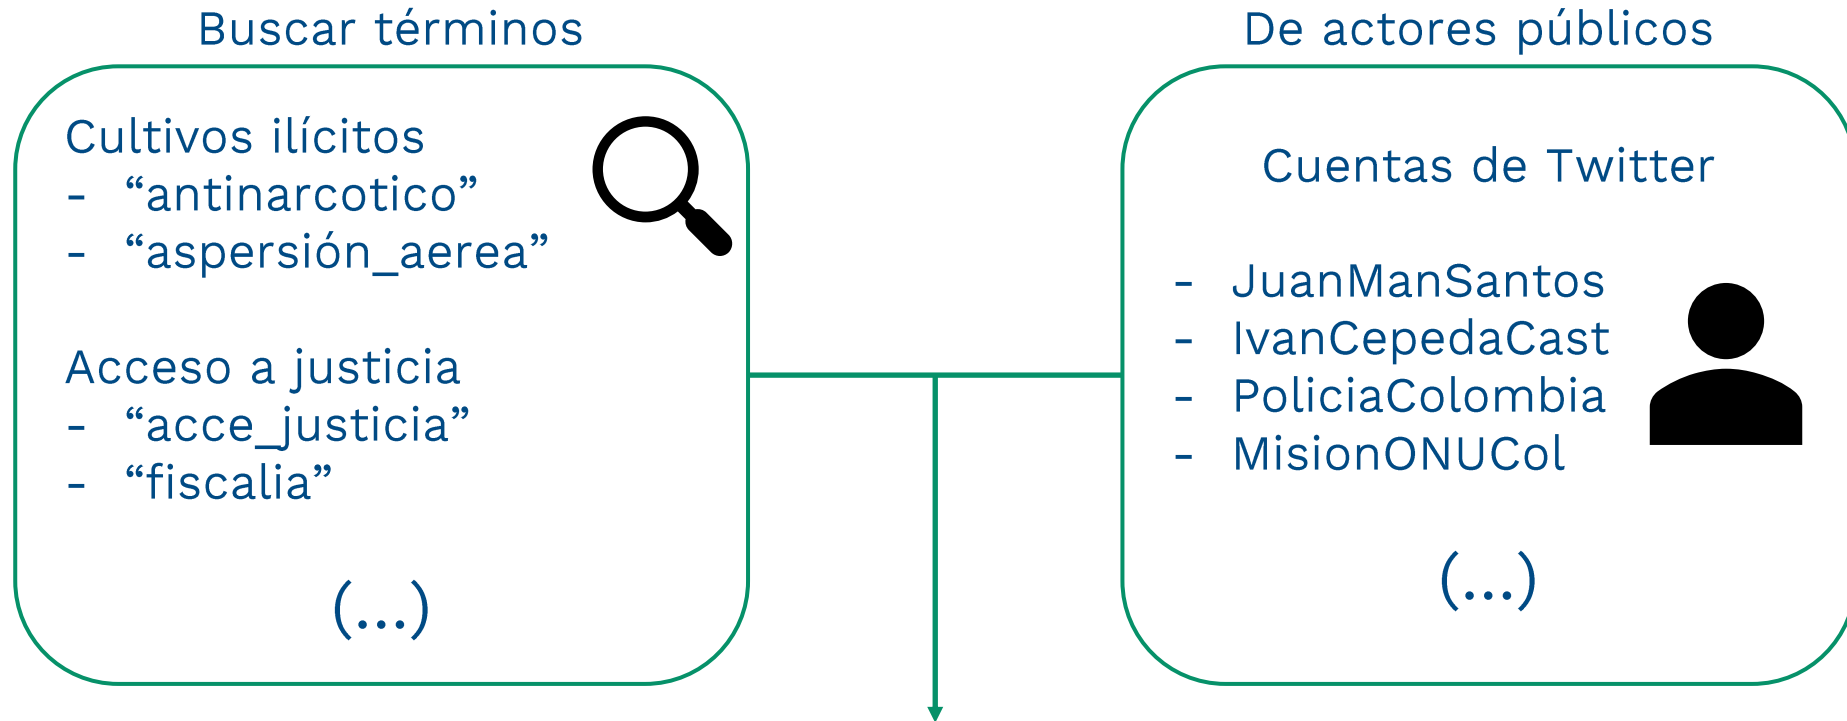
Buscar términos

Cultivos ilícitos
- “antinarcotico”
- “aspersión_aerea”

Acceso a justicia
- “acce_justicia”
- “fiscalia”

(...)

De actores públicos

Cuentas de Twitter

- JuanManSantos
- IvanCepedaCast
- PoliciaColombia
- MisionONUCol

(...)